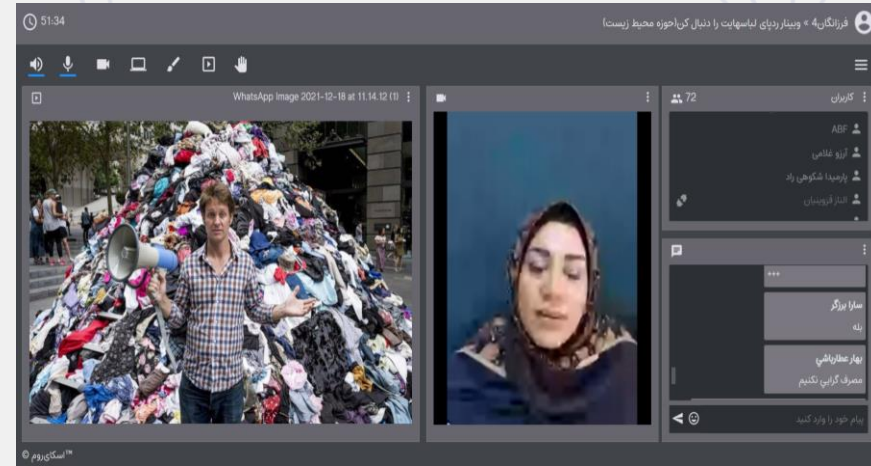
51:34

فرزانگان4 » وبینار ردپای لباسهایت را دنبال کن(حوزه محیط زیست)

WhatsApp Image 2021-12-18 at 11.14.12 (1)

72

کاربران

ABF

آرزو غلامی

پارمیدا شکوهی راد

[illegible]

...

سارا برزگر

بله

بهار عطارباشي

مصرف گرايي نكنيم

پیام خود را وارد کنید

اسکای‌روم™ ©